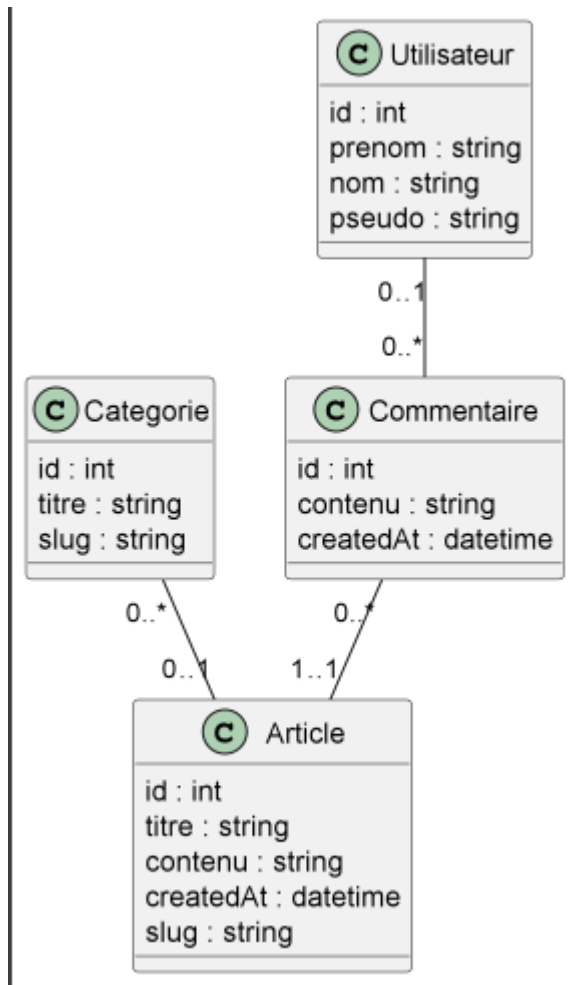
C Utilisateur
id : int
prenom : string
nom : string
pseudo : string

0..1

0..*

C Categorie
id : int
titre : string
slug : string

C Commentaire
id : int
contenu : string
createdAt : datetime

0..*

0..1

0..*

1..1

C Article
id : int
titre : string
contenu : string
createdAt : datetime
slug : string